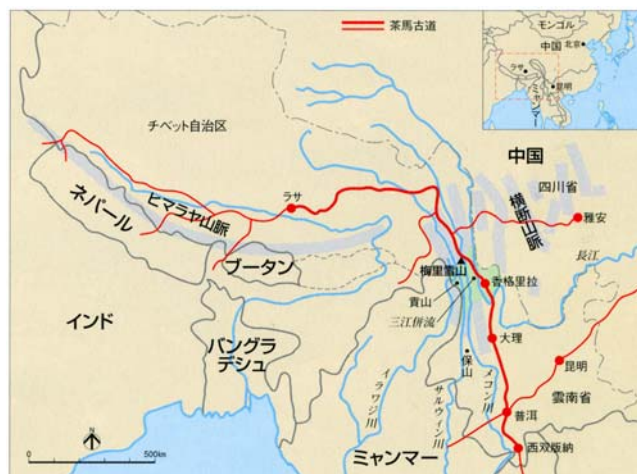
茶馬古道

モンゴル
中国 北京
ラサ
昆明
ミャンマー

チベット自治区
中国
四川省
横断山脈
雅安
長江
ネパール
ヒマラヤ山脈
ラサ
ブータン
梅里雪山
香格里拉
貢山
三江併流
大理
インド
バングラデシュ
保山
昆明
イラワジ川
サルウィン川
メコン川
雲南省
普洱
N
0
500km
ミャンマー
西双版納